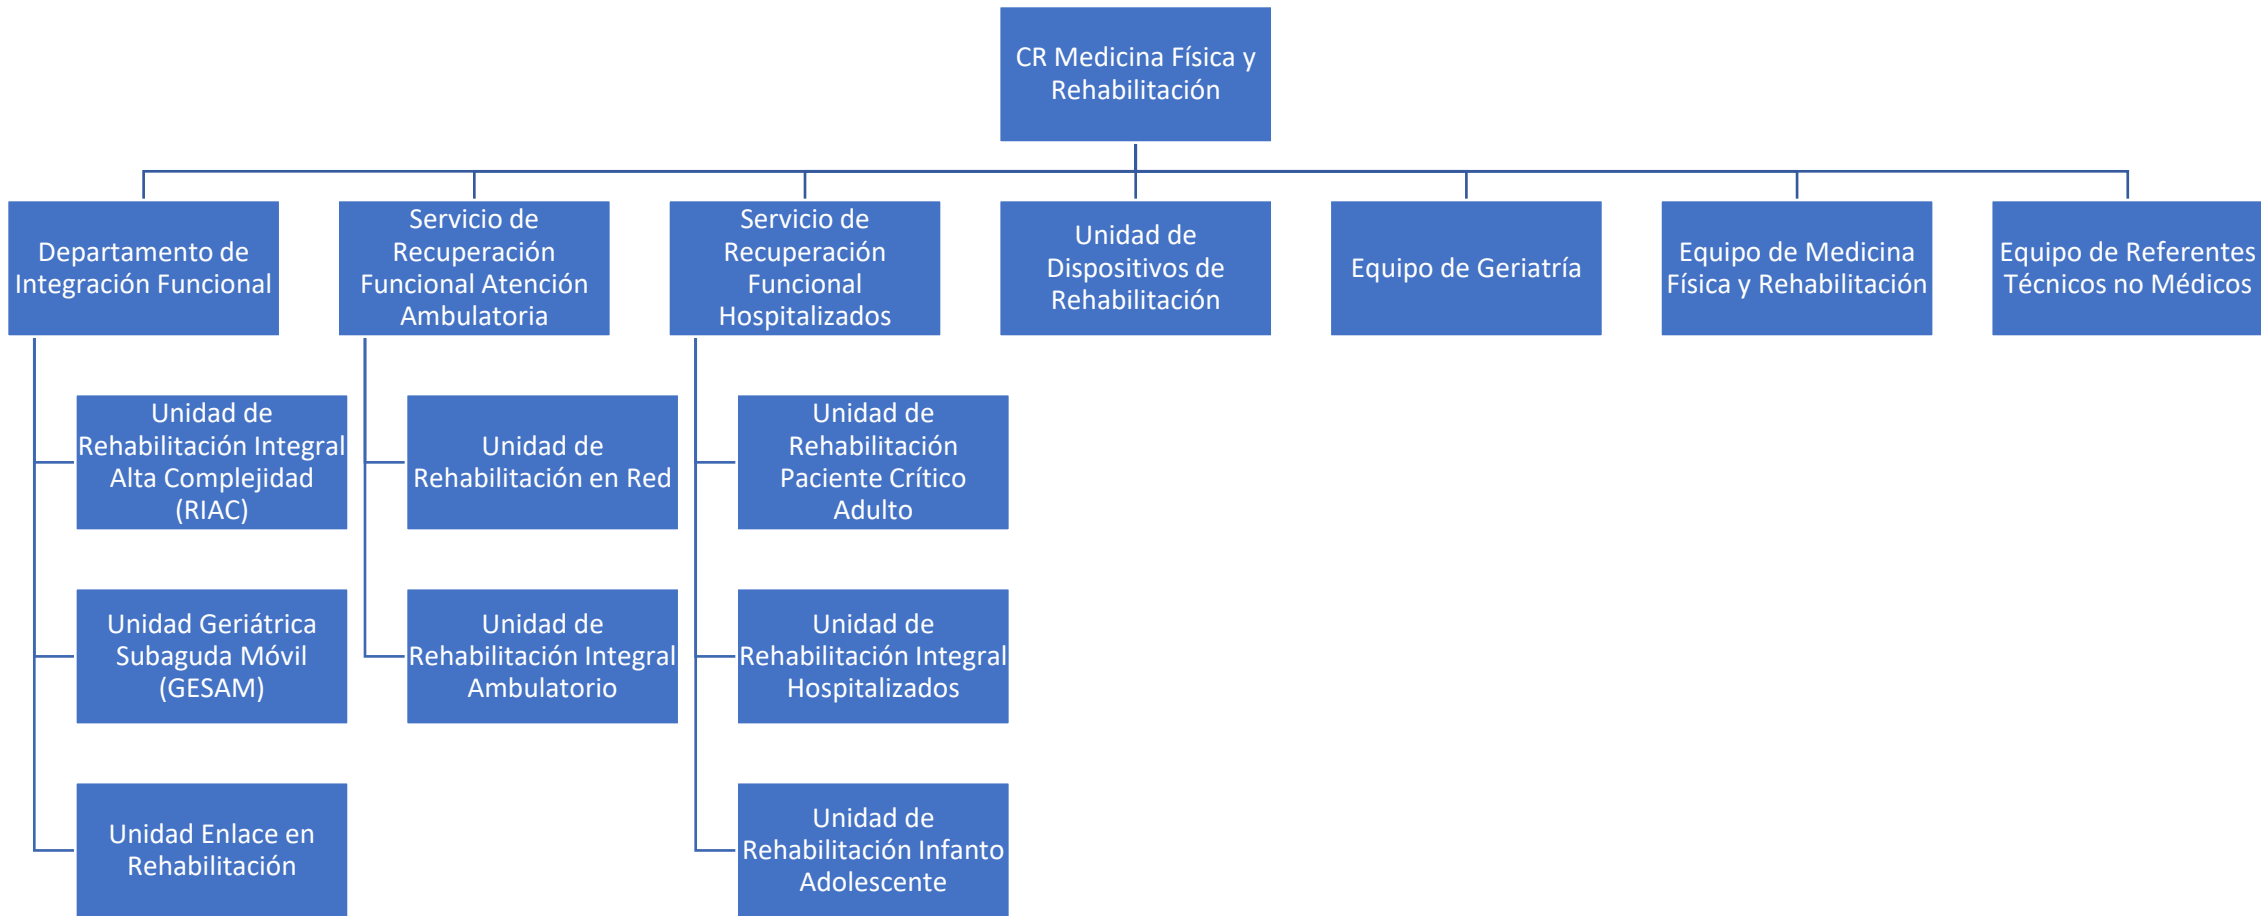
CR Medicina Física y Rehabilitación

Departamento de Integración Funcional

Servicio de Recuperación Funcional Atención Ambulatoria

Servicio de Recuperación Funcional Hospitalizados

Unidad de Dispositivos de Rehabilitación

Equipo de Geriatría

Equipo de Medicina Física y Rehabilitación

Equipo de Referentes Técnicos no Médicos

Unidad de Rehabilitación Integral Alta Complejidad (RIAC)

Unidad Geriátrica Subaguda Móvil (GESAM)

Unidad Enlace en Rehabilitación

Unidad de Rehabilitación en Red

Unidad de Rehabilitación Integral Ambulatorio

Unidad de Rehabilitación Paciente Crítico Adulto

Unidad de Rehabilitación Integral Hospitalizados

Unidad de Rehabilitación Infanto Adolescente